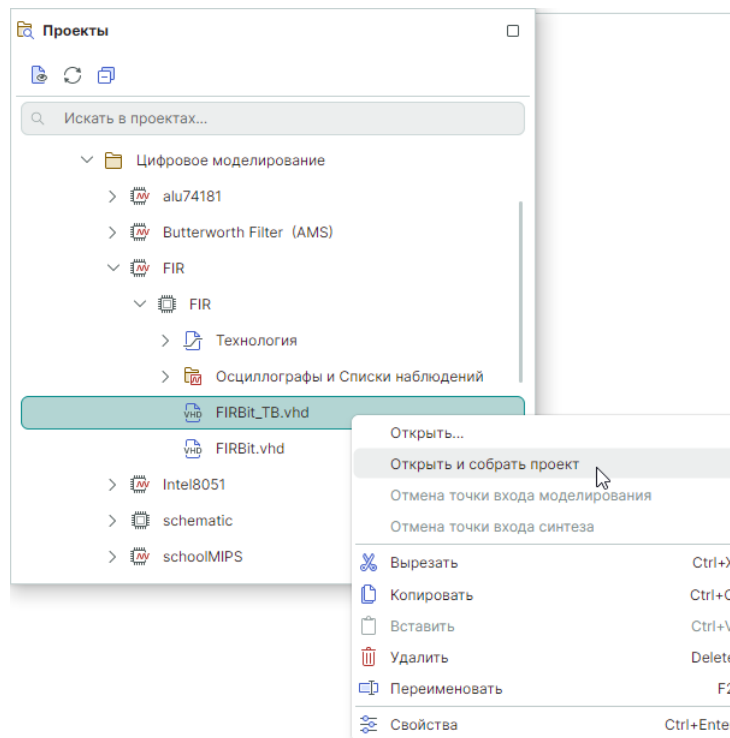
Проекты

Искать в проектах...

Цифровое моделирование
alu74181
Butterworth Filter (AMS)
FIR
FIR
Технология
Осциллографы и Списки наблюдений
VHD FIRBit_TB.vhd
VHD FIRBit.vhd
Intel8051
schematic
schoolMIPS

Открыть...
Открыть и собрать проект
Отмена точки входа моделирования
Отмена точки входа синтеза
Вырезать Ctrl+X
Копировать Ctrl+C
Вставить Ctrl+V
Удалить Delete
Переименовать F2
Свойства Ctrl+Enter